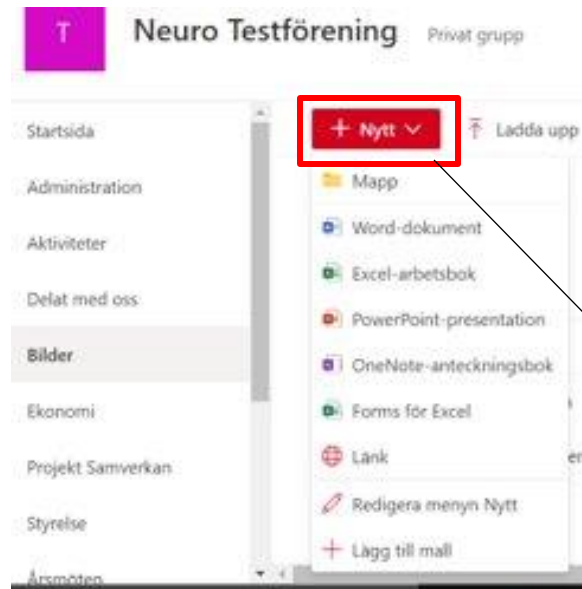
T

Neuro Testförening Privat grupp

Startsida

Administration

Aktiviteter

Delat med oss

Bilder

Ekonomi

Projekt Samverkan

Styrelse

Årsmöten

+ Nytt

Ladda upp

Mapp

Word-dokument

Excel-arbetsbok

PowerPoint-presentation

OneNote-anteckningsbok

Forms för Excel

Länk

Redigera menyn Nytt

+ Lägg till mall